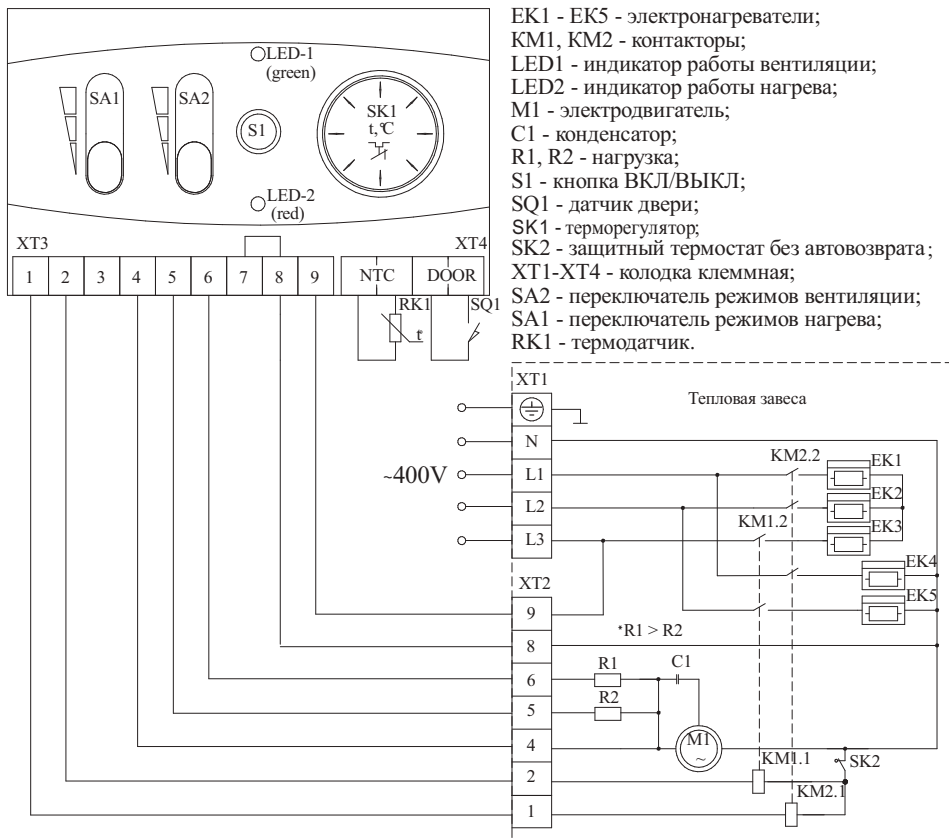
LED-1 (green)

SA1

SA2

S1

SK1 t,°C

LED-2 (red)

XT3

XT4

| 1 | 2 | 3 | 4 | 5 | 6 | 7 | 8 | 9 | NTC | DOOR |
|---|---|---|---|---|---|---|---|---|---|---|

RK1

SQ1

t°

EK1 - EK5 - электронагреватели;
KM1, KM2 - контакторы;
LED1 - индикатор работы вентиляции;
LED2 - индикатор работы нагрева;
M1 - электродвигатель;
C1 - конденсатор;
R1, R2 - нагрузка;
S1 - кнопка ВКЛ/ВЫКЛ;
SQ1 - датчик двери;
SK1 - терморегулятор;
SK2 - защитный термостат без автовозврата;
XT1-XT4 - колодка клеммная;
SA2 - переключатель режимов вентиляции;
SA1 - переключатель режимов нагрева;
RK1 - термодатчик.

XT1

Тепловая завеса

N

~400V

L1

L2

L3

KM2.2

EK1

EK2

KM1.2

EK3

EK4

EK5

XT2

9

8

*R1 > R2

6

5

4

2

1

R1

C1

R2

M1 ~

KM1.1

SK2

KM2.1